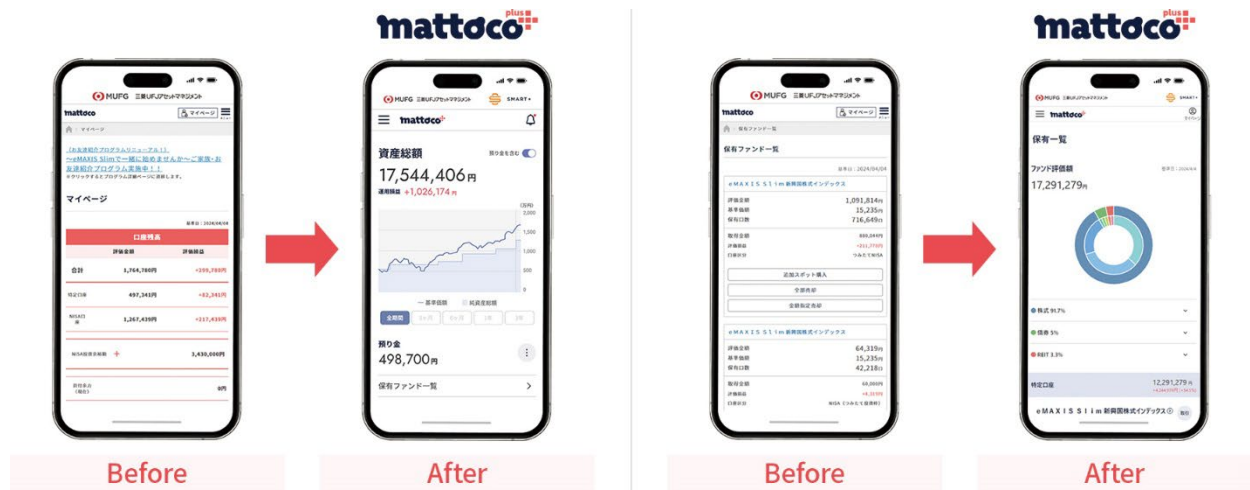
MUFG 三菱UFJアセットマネジメント

mattoco

マイページ

【お友達紹介プログラムリニューアル!】 ～eMAXIS Slimで一緒に始めませんか～ご家族・お友達紹介プログラム実施中!!

マイページ

口座残高

評価金額 評価損益

合計 1,764,780円 +299,780円

特定口座 497,341円 +82,341円

NISA口座 1,267,439円 +217,439円

NISA投資枠 3,430,000円

預り金 0円

Before

mattoco plus

MUFG 三菱UFJアセットマネジメント SMART+

mattoco

資産総額 預り金を含む

17,544,406円

運用損益 +1,026,174円

一 基準価額 評価金額

全期間

預り金

498,700円

保有ファンド一覧

After

MUFG 三菱UFJアセットマネジメント

mattoco マイページ

保有ファンド一覧

保有ファンド一覧

eMAXIS Slim 新興国株式インデックス

評価金額 1,091,814円

基準価額 15,235円

保有口数 716,649口

追加スポット購入

全部売却

金額指定売却

eMAXIS Slim 新興国株式インデックス

評価金額 64,319円

基準価額 15,235円

保有口数 42,218口

Before

mattoco plus

MUFG 三菱UFJアセットマネジメント SMART+

mattoco

保有一覧

ファンド評価額

17,291,279円

株式 91.7%

債券 5%

REIT 3.3%

特定口座 12,291,279円

eMAXIS Slim 新興国株式インデックス

After